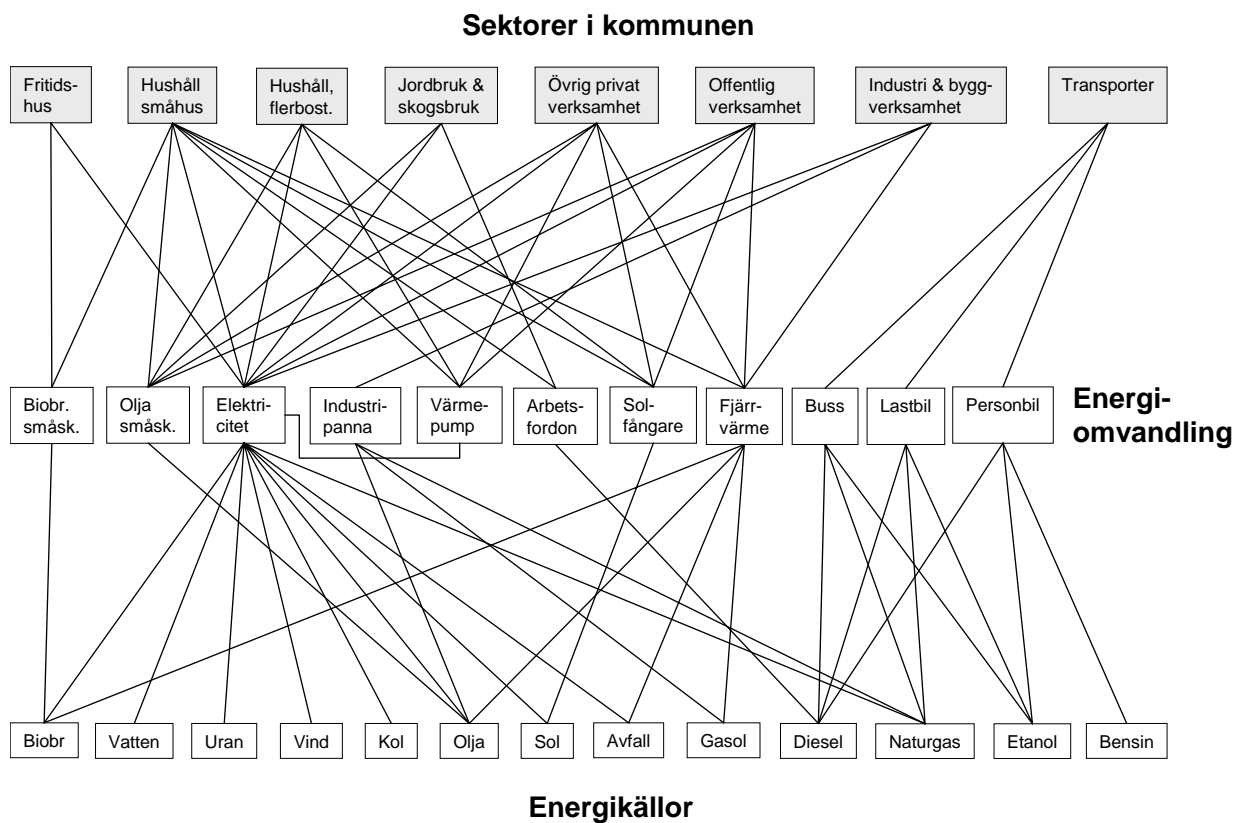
Sektorer i kommunen

Fritidshus

Hushåll småhus

Hushåll, flerbost.

Jordbruk & skogsbruk

Övrig privat verksamhet

Offentlig verksamhet

Industri & byggverksamhet

Transporter

Biobr. småsk.

Olja småsk.

Elektricitet

Industripanna

Värmepump

Arbetsfordon

Solfångare

Fjärrvärme

Buss

Lastbil

Personbil

Energiomvandling

Biobr

Vatten

Uran

Vind

Kol

Olja

Sol

Avfall

Gasol

Diesel

Naturgas

Etanol

Bensin

Energikällor